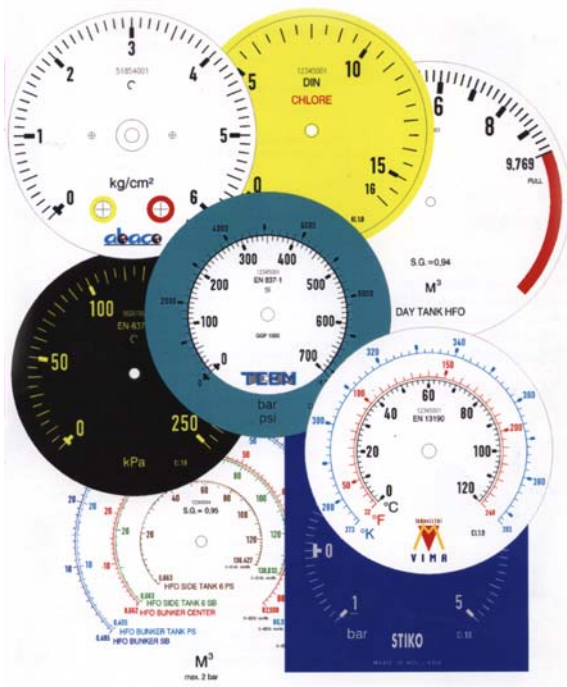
3
2
4
51854001
1
5
0
6
kg/cm²
abaco

5
10
12345001
DIN
CHLORE
15
0
16
CL1,6

6
8
9,769
FULL
S.G.=0,94
M³
DAY TANK HFO

100
EN 837
50
0
250
kPa
CL1,6

300
400
200
12345001
EN 837-1
500
100
600
0
700
GGP 1000
TEBM
bar
psi

40
60
80
12345001
EN 13190
20
100
0
120
°C
°F
°K
VIMA
CL1,6

S.G.=0,95
HFO SIDE TANK 6 PS
HFO SIDE TANK 6 SB
HFO BUNKER CENTER
HFO BUNKER TANK PS
HFO BUNKER SB
M³
max. 2 bar

0
1
5
bar
STIKO
CL1,6